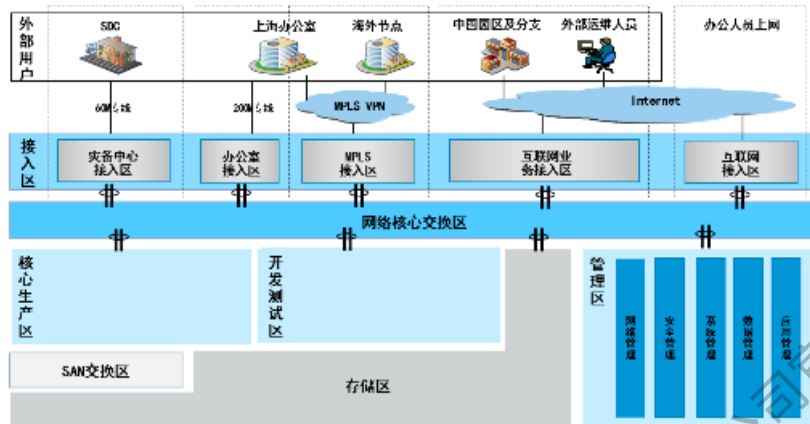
外部用户

SDC

上海办公室

海外节点

中国园区及分支

外部运维人员

办公人员上网

60M专线

200M专线

MPLS VPN

Internet

接入区

灾备中心接入区

办公室接入区

MPLS接入区

互联网业务接入区

互联网接入区

网络核心交换区

核心生产区

开发测试区

管理区

网络管理

安全管理

系统管理

数据管理

应用管理

SAN交换区

存储区